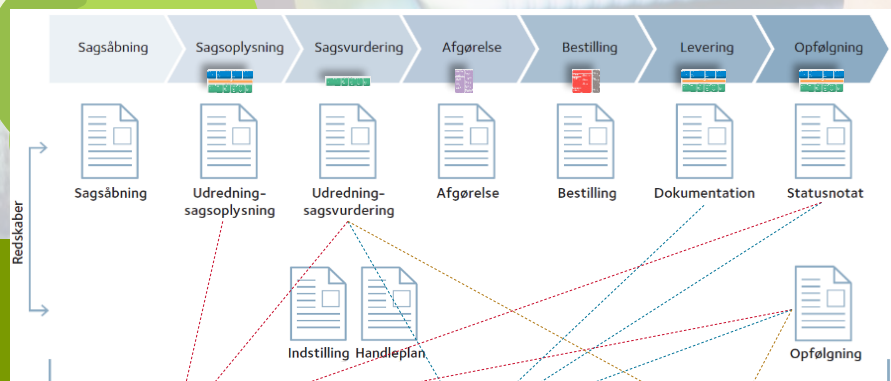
Sagsåbning
Sagsoplysning
Sagsvurdering
Afgørelse
Bestilling
Levering
Opfølgning

Redskaber

Sagsåbning
Udredning-sagsoplysning
Udredning-sagsvurdering
Afgørelse
Bestilling
Dokumentation
Statusnotat

Indstilling
Handleplan
Opfølgning